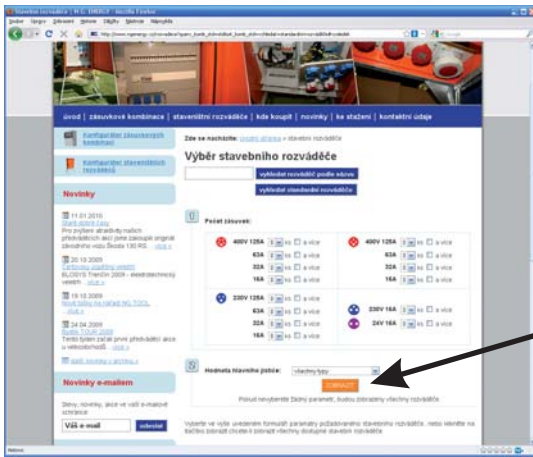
Stavební rozváděče | M.G. ENERGY - Mozilla Firefox

Soubor Úpravy Zobrazit Historie Záložky Nástroje Nápověda

úvod | zásuvkové kombinace | staveništní rozváděče | kde koupit | novinky | ke stažení | kontaktní údaje

Konfigurátor zásuvkových kombinací

Konfigurátor staveništních rozváděčů

Novinky

11.01.2010
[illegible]

20.10.2009
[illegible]

19.10.2009
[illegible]

24.04.2009
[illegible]

Novinky e-mailem

Váš e-mail

odeslat

Zde se nacházíte: Úvodní stránka » stavební rozváděče

Výběr stavebního rozváděče

vyhledat rozváděč podle názvu

vyhledat standardní rozváděče

Počet zásuvek:

| | | | |
|---|---|---|---|
| 400V 125A | ks a více | 400V 125A | ks a více |
| 63A | ks a více | 63A | ks a více |
| 32A | ks a více | 32A | ks a více |
| 16A | ks a více | 16A | ks a více |
| 230V 125A | ks a více | | |
| 63A | ks a více | 230V 16A | ks a více |
| 32A | ks a více | 24V 16A | ks a více |
| 16A | ks a více | | |

Hodnota hlavního jističe: všechny typy

ZOBRAZIT

Pokud nevyberete žádný parametr, budou zobrazeny všechny rozváděče.

Vyberte ve výše uvedeném formuláři parametry požadovaného stavebního rozváděče, nebo klikněte na tlačítko zobrazit chcete-li zobrazit všechny dostupné stavební rozváděče.

Hotovo